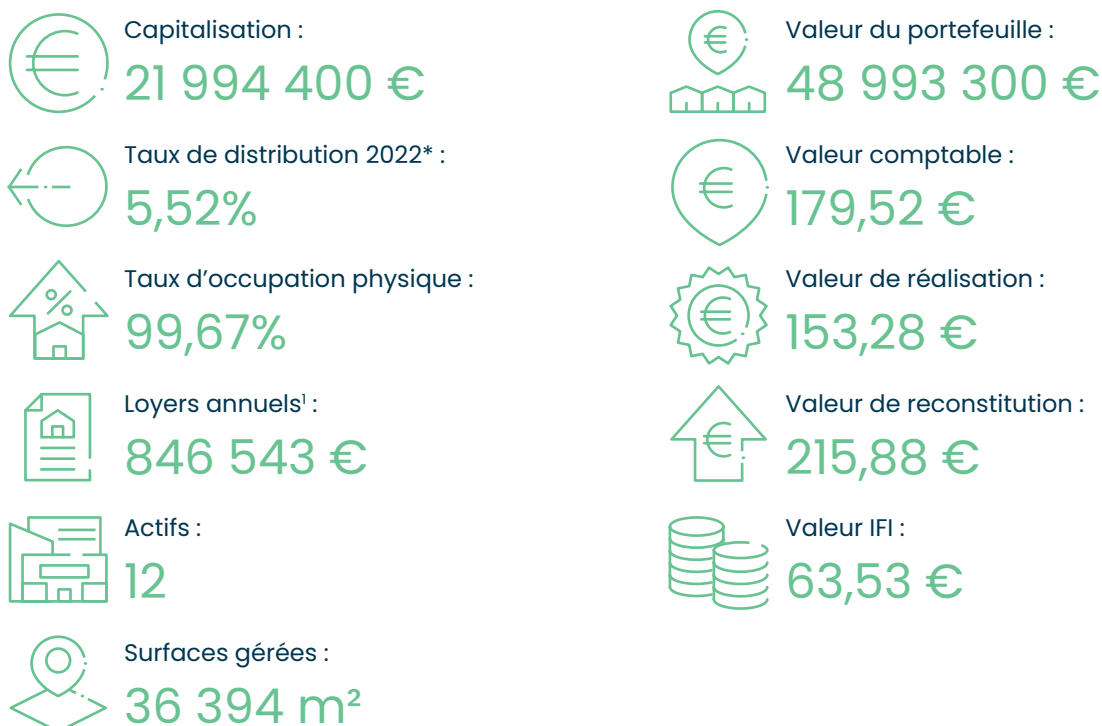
Capitalisation :
21 994 400 €

Taux de distribution 2022* :
5,52%

Taux d’occupation physique :
99,67%

Loyers annuels¹ :
846 543 €

Actifs :
12

Surfaces gérées :
36 394 m²

Valeur du portefeuille :
48 993 300 €

Valeur comptable :
179,52 €

Valeur de réalisation :
153,28 €

Valeur de reconstitution :
215,88 €

Valeur IFI :
63,53 €